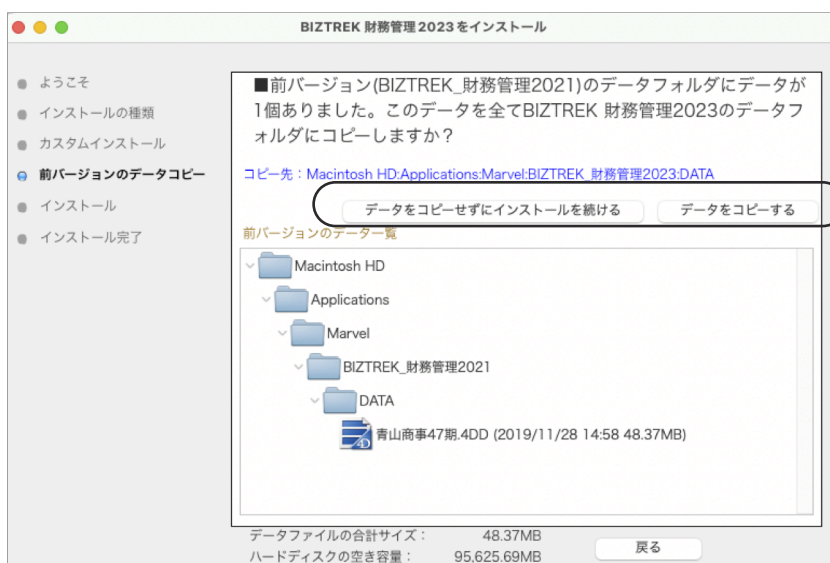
BIZTREK 財務管理 2023 をインストール

ようこそ
インストールの種類
カスタムインストール
前バージョンのデータコピー
インストール
インストール完了

■前バージョン(BIZTREK_財務管理2021)のデータフォルダにデータが1個ありました。このデータを全てBIZTREK 財務管理2023のデータフォルダにコピーしますか？

コピー先：Macintosh HD:Applications:Marvel:BIZTREK_財務管理2023:DATA

データをコピーせずにインストールを続ける
データをコピーする

前バージョンのデータ一覧

Macintosh HD
Applications
Marvel
BIZTREK_財務管理2021
DATA
青山商事47期.4DD (2019/11/28 14:58 48.37MB)

データファイルの合計サイズ： 48.37MB
ハードディスクの空き容量： 95,625.69MB

戻る